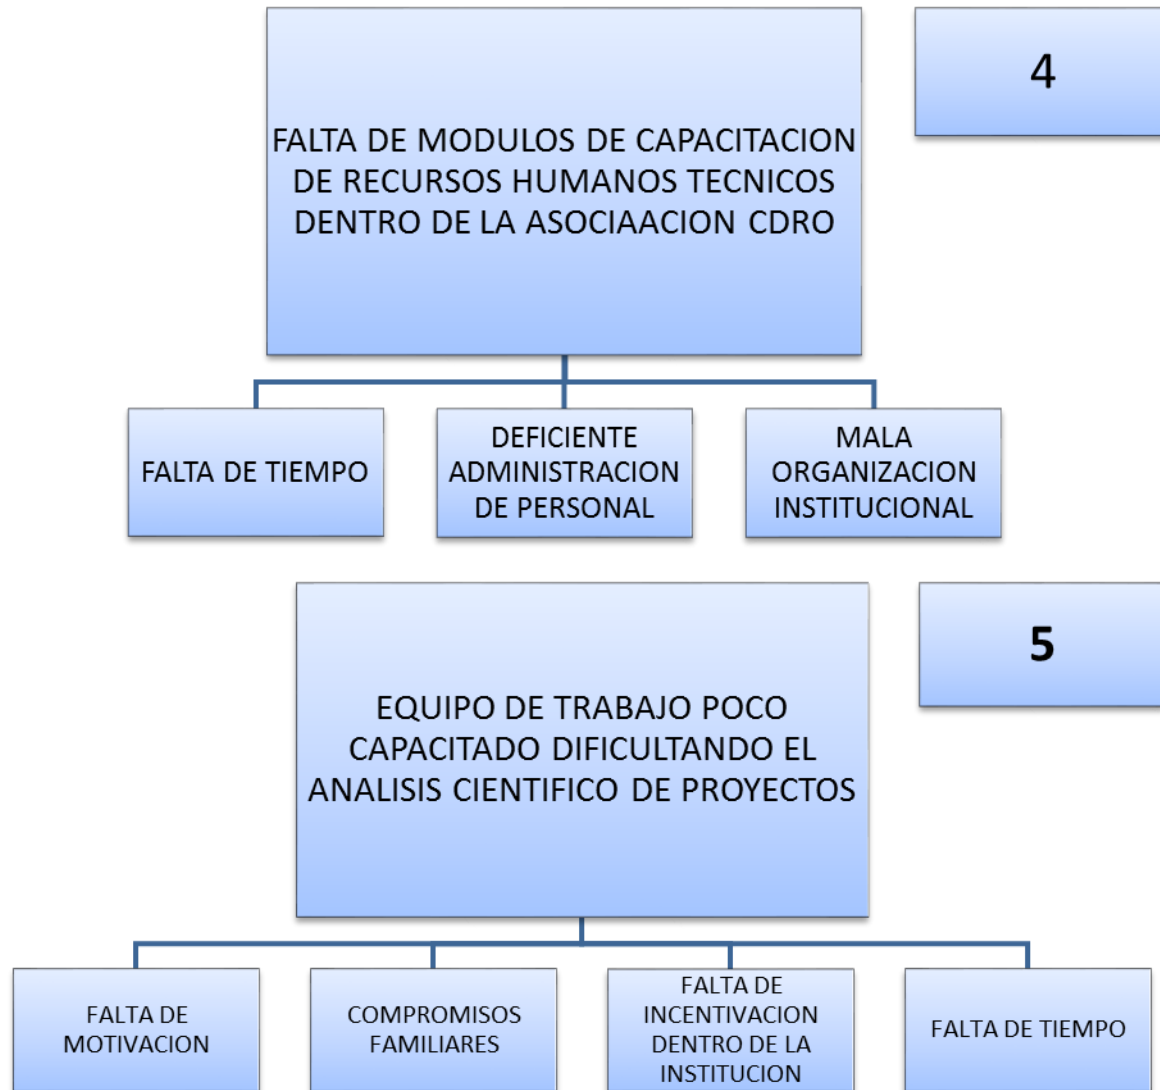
FALTA DE MODULOS DE CAPACITACION DE RECURSOS HUMANOS TECNICOS DENTRO DE LA ASOCIAACION CDRO

4

FALTA DE TIEMPO

DEFICIENTE ADMINISTRACION DE PERSONAL

MALA ORGANIZACION INSTITUCIONAL

EQUIPO DE TRABAJO POCO CAPACITADO DIFICULTANDO EL ANALISIS CIENTIFICO DE PROYECTOS

5

FALTA DE MOTIVACION

COMPROMISOS FAMILIARES

FALTA DE INCENTIVACION DENTRO DE LA INSTITUCION

FALTA DE TIEMPO